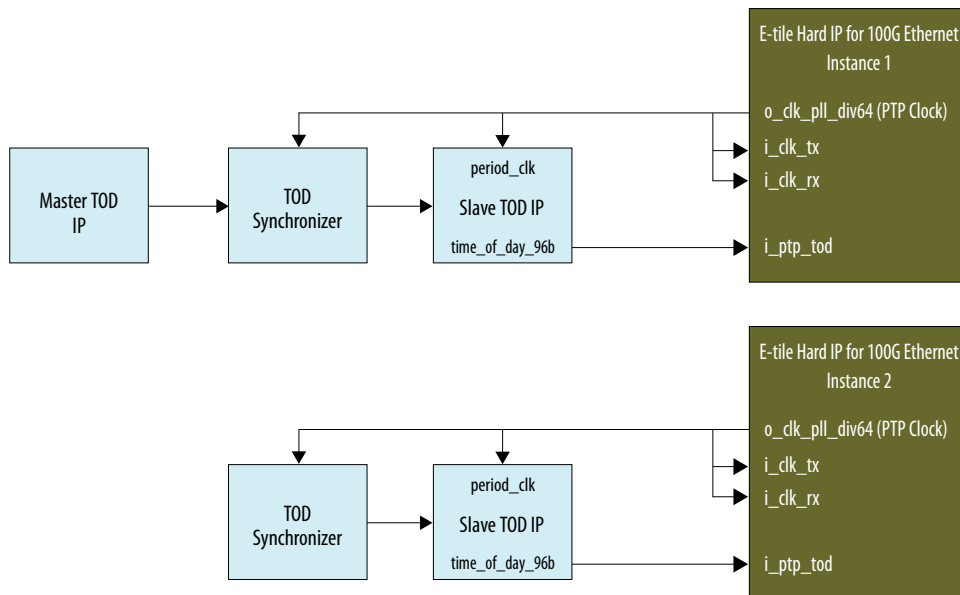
Master TOD IP

TOD Synchronizer

period_clk

Slave TOD IP

time_of_day_96b

E-tile Hard IP for 100G Ethernet Instance 1

o_clk_pll_div64 (PTP Clock)

i_clk_tx

i_clk_rx

i_ptp_tod

TOD Synchronizer

period_clk

Slave TOD IP

time_of_day_96b

E-tile Hard IP for 100G Ethernet Instance 2

o_clk_pll_div64 (PTP Clock)

i_clk_tx

i_clk_rx

i_ptp_tod